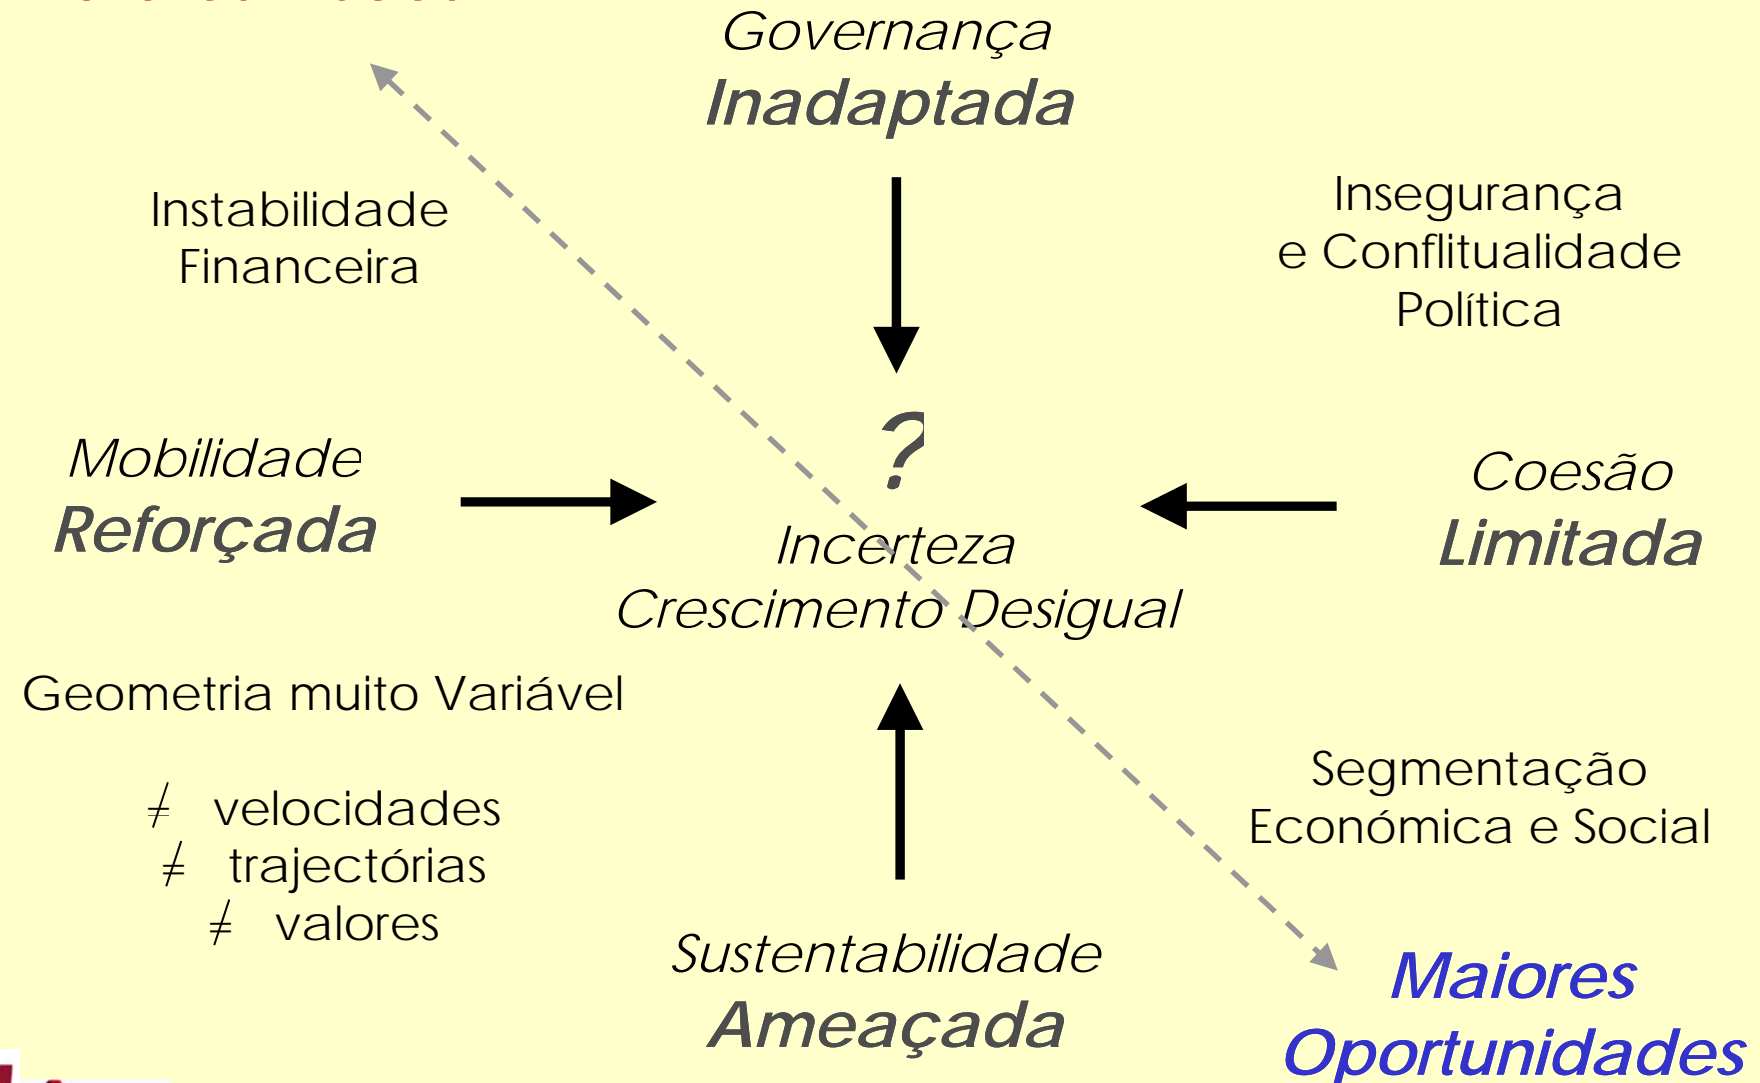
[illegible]

Governança
Inadaptada

Instabilidade
Financeira

Insegurança
e Conflitualidade
Política

Mobilidade
Reforçada

?
Incerteza
Crescimento Desigual

Coesão
Limitada

Geometria muito Variável

$\neq$ velocidades
$\neq$ trajectórias
$\neq$ valores

Segmentação
Económica e Social

Sustentabilidade
Ameaçada

Maiores
Oportunidades